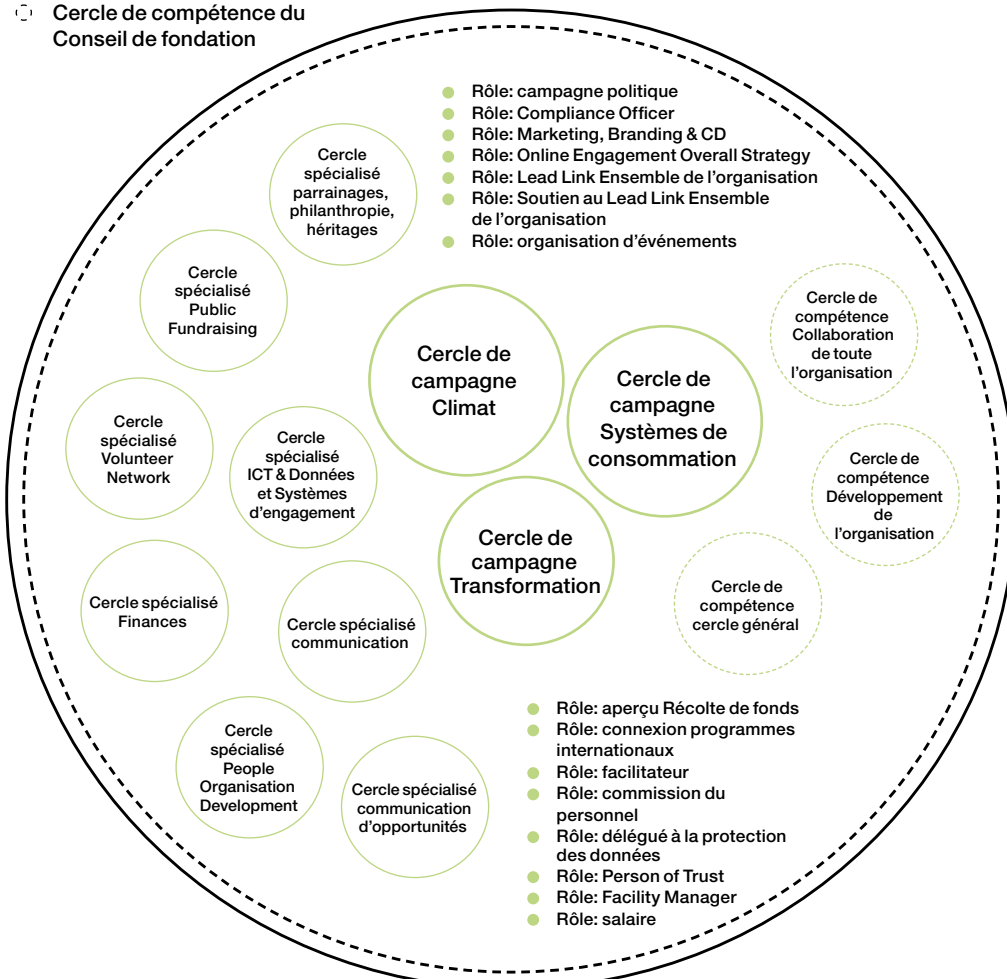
Cercle de compétence du Conseil de fondation

Rôle: campagne politique
Rôle: Compliance Officer
Rôle: Marketing, Branding & CD
Rôle: Online Engagement Overall Strategy
Rôle: Lead Link Ensemble de l'organisation
Rôle: Soutien au Lead Link Ensemble de l'organisation
Rôle: organisation d'événements

Cercle spécialisé parrainages, philanthropie, héritages

Cercle spécialisé Public Fundraising

Cercle de campagne Climat

Cercle de campagne Systèmes de consommation

Cercle de compétence Collaboration de toute l'organisation

Cercle spécialisé Volunteer Network

Cercle spécialisé ICT & Données et Systèmes d'engagement

Cercle de compétence Développement de l'organisation

Cercle de campagne Transformation

Cercle spécialisé Finances

Cercle spécialisé communication

Cercle de compétence cercle général

Cercle spécialisé People Organisation Development

Cercle spécialisé communication d'opportunités

Rôle: aperçu Récolte de fonds
Rôle: connexion programmes internationaux
Rôle: facilitateur
Rôle: commission du personnel
Rôle: délégué à la protection des données
Rôle: Person of Trust
Rôle: Facility Manager
Rôle: salaire